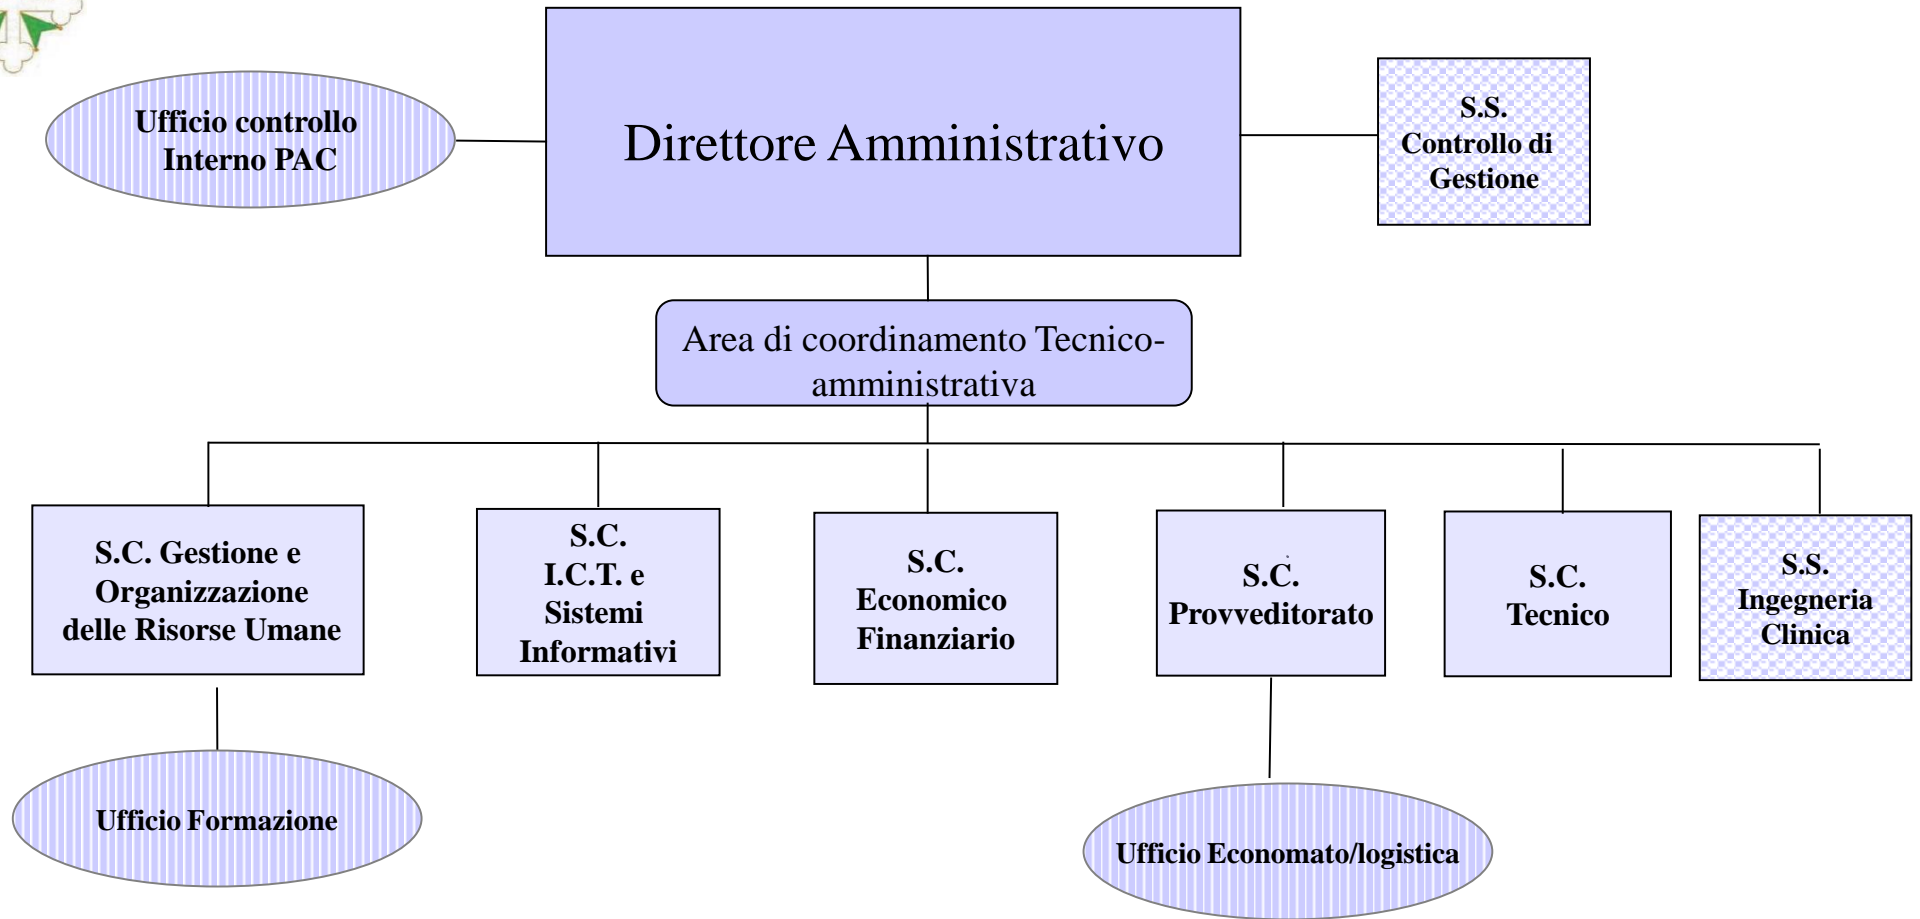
Direttore Amministrativo

Ufficio controllo Interno PAC

S.S. Controllo di Gestione

Area di coordinamento Tecnico-amministrativa

S.C. Gestione e Organizzazione delle Risorse Umane

S.C. I.C.T. e Sistemi Informativi

S.C. Economico Finanziario

S.C. Provveditorato

S.C. Tecnico

S.S. Ingegneria Clinica

Ufficio Formazione

Ufficio Economato/logistica